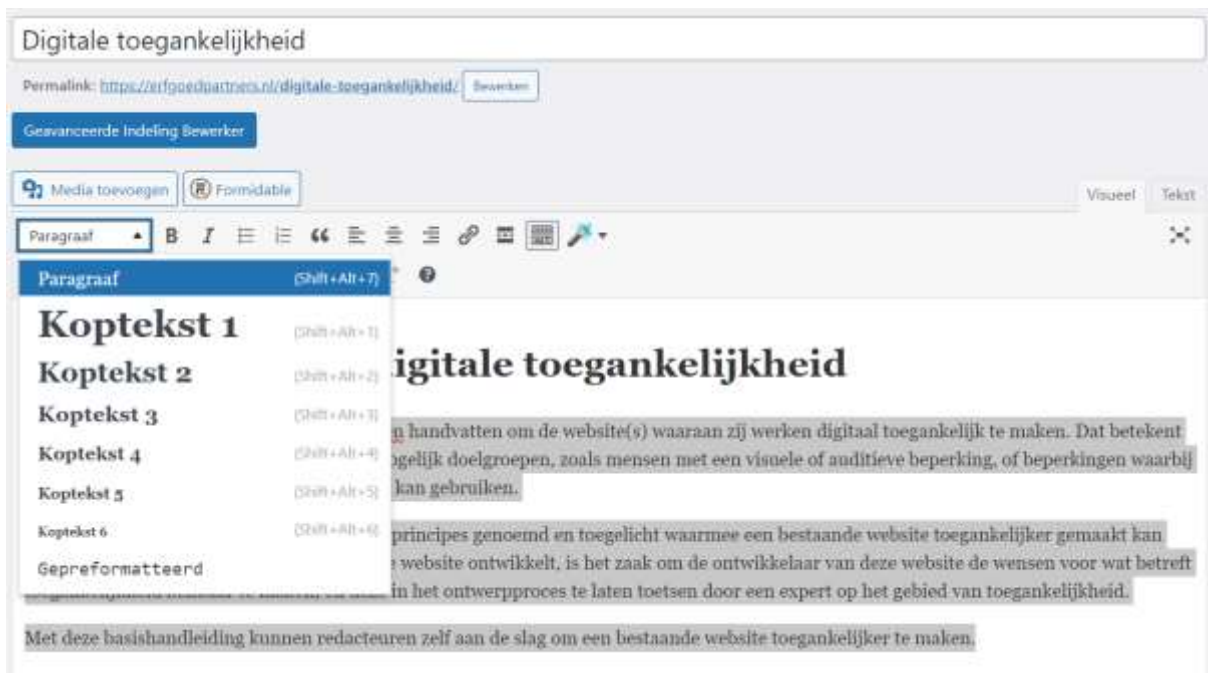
Digitale toegankelijkheid

Permalink: https://erfgoedpartners.nl/digitale-toegankelijkheid/ Bewerken

Geavanceerde Indeling Bewerker

Media toevoegen Formidable

Visueel Tekst

Paragraaf

Paragraaf (Shift+Alt+7)

Koptekst 1 (Shift+Alt+1)

Koptekst 2 (Shift+Alt+2)

Koptekst 3 (Shift+Alt+3)

Koptekst 4 (Shift+Alt+4)

Koptekst 5 (Shift+Alt+5)

Koptekst 6 (Shift+Alt+6)

Gepreformatteerd

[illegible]igitale toegankelijkheid

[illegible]n handvatten om de website(s) waaraan zij werken digitaal toegankelijk te maken. Dat betekent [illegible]ogelijk doelgroepen, zoals mensen met een visuele of auditieve beperking, of beperkingen waarbij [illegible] kan gebruiken.

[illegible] principes genoemd en toegelicht waarmee een bestaande website toegankelijker gemaakt kan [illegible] website ontwikkelt, is het zaak om de ontwikkelaar van deze website de wensen voor wat betreft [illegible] in het ontwerpproces te laten toetsen door een expert op het gebied van toegankelijkheid.

Met deze basishandleiding kunnen redacteuren zelf aan de slag om een bestaande website toegankelijker te maken.